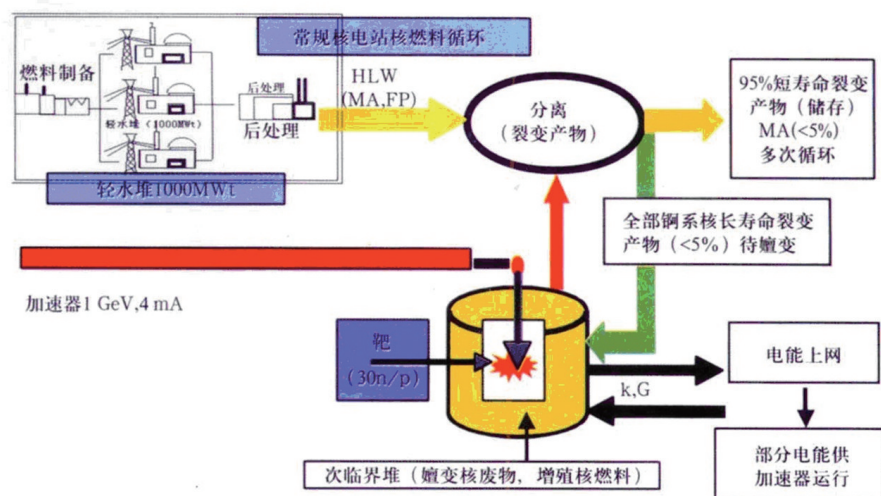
常规核电站核燃料循环

燃料制备

轻水堆（1000MWt）

后处理

后处理

轻水堆1000MWt

HLW (MA,FP)

分离（裂变产物）

95%短寿命裂变产物（储存）MA(<5%)多次循环

全部锕系核长寿命裂变产物（<5%）待嬗变

加速器1 GeV,4 mA

靶（30n/p）

电能上网

k,G

部分电能供加速器运行

次临界堆（嬗变核废物，增殖核燃料）